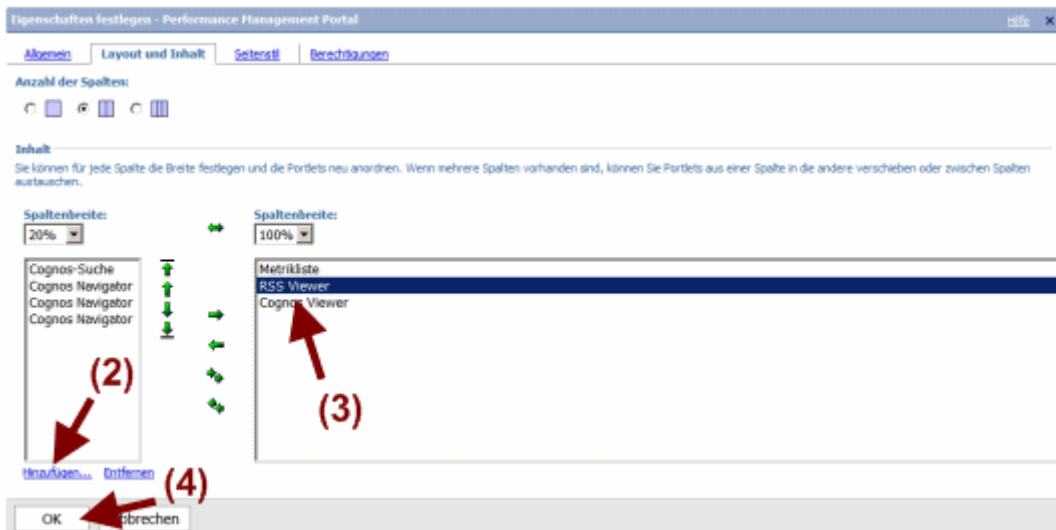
Eigenschaften festlegen - Performance Management Portal

Hilfe

Allgemein | Layout und Inhalt | Seitenstil | Berechtigungen

Anzahl der Spalten:

Inhalt

Sie können für jede Spalte die Breite festlegen und die Portlets neu anordnen. Wenn mehrere Spalten vorhanden sind, können Sie Portlets aus einer Spalte in die andere verschieben oder zwischen Spalten austauschen.

Spaltenbreite:
20%

Spaltenbreite:
100%

Cognos-Suche
Cognos Navigator
Cognos Navigator
Cognos Navigator

Metrikliste
RSS Viewer
Cognos Viewer

(2)

(3)

Hinzufügen... Entfernen

(4)

OK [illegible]bbrechen